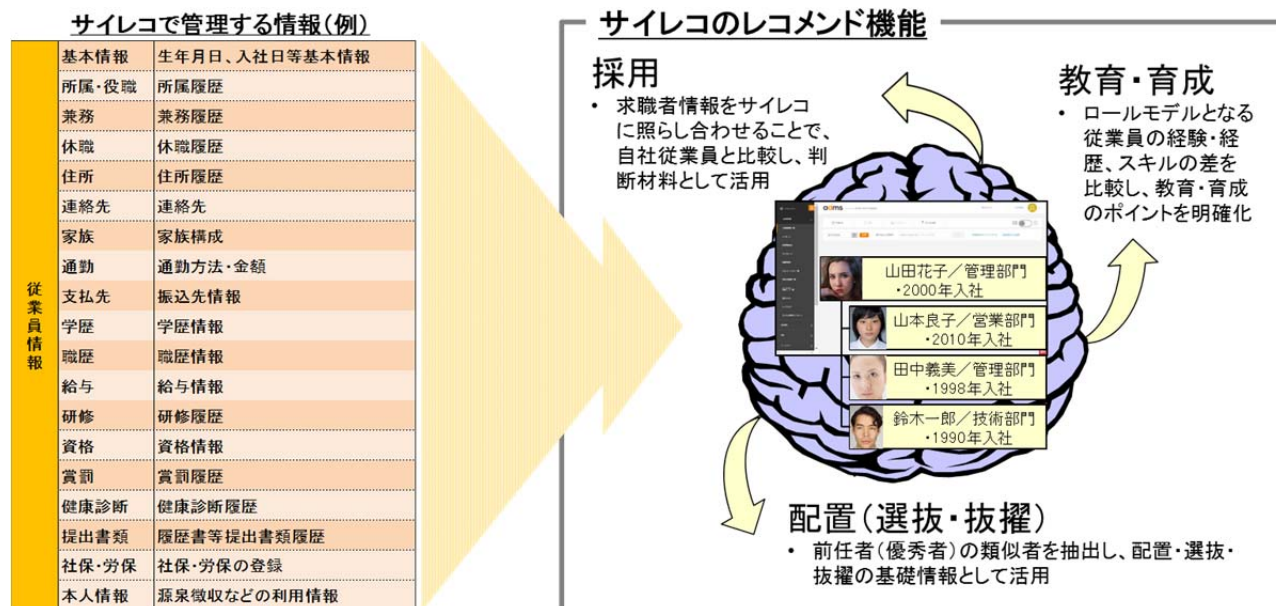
サイレコで管理する情報(例)

| 従業員情報 | 基本情報 | 生年月日、入社日等基本情報 |
|---|---|---|
| | 所属・役職 | 所属履歴 |
| | 業務 | 業務履歴 |
| | 休職 | 休職履歴 |
| | 住所 | 住所履歴 |
| | 連絡先 | 連絡先 |
| | 家族 | 家族構成 |
| | 通勤 | 通勤方法・金額 |
| | 支払先 | 振込先情報 |
| | 学歴 | 学歴情報 |
| | 職歴 | 職歴情報 |
| | 給与 | 給与情報 |
| | 研修 | 研修履歴 |
| | 資格 | 資格情報 |
| | 賞罰 | 賞罰履歴 |
| | 健康診断 | 健康診断履歴 |
| | 提出書類 | 履歴書等提出書類履歴 |
| | 社保・労保 | 社保・労保の登録 |
| | 本人情報 | 源泉徴収などの利用情報 |

サイレコのレコメンド機能

採用
• 求職者情報をサイレコに照らし合わせることで、自社従業員と比較し、判断材料として活用

教育・育成
• ロールモデルとなる従業員の経験・経歴、スキルの差を比較し、教育・育成のポイントを明確化

山田花子／管理部門
・2000年入社

山本良子／営業部門
・2010年入社

田中義美／管理部門
・1998年入社

鈴木一郎／技術部門
・1990年入社

配置(選抜・抜擢)
• 前任者(優秀者)の類似者を抽出し、配置・選抜・抜擢の基礎情報として活用